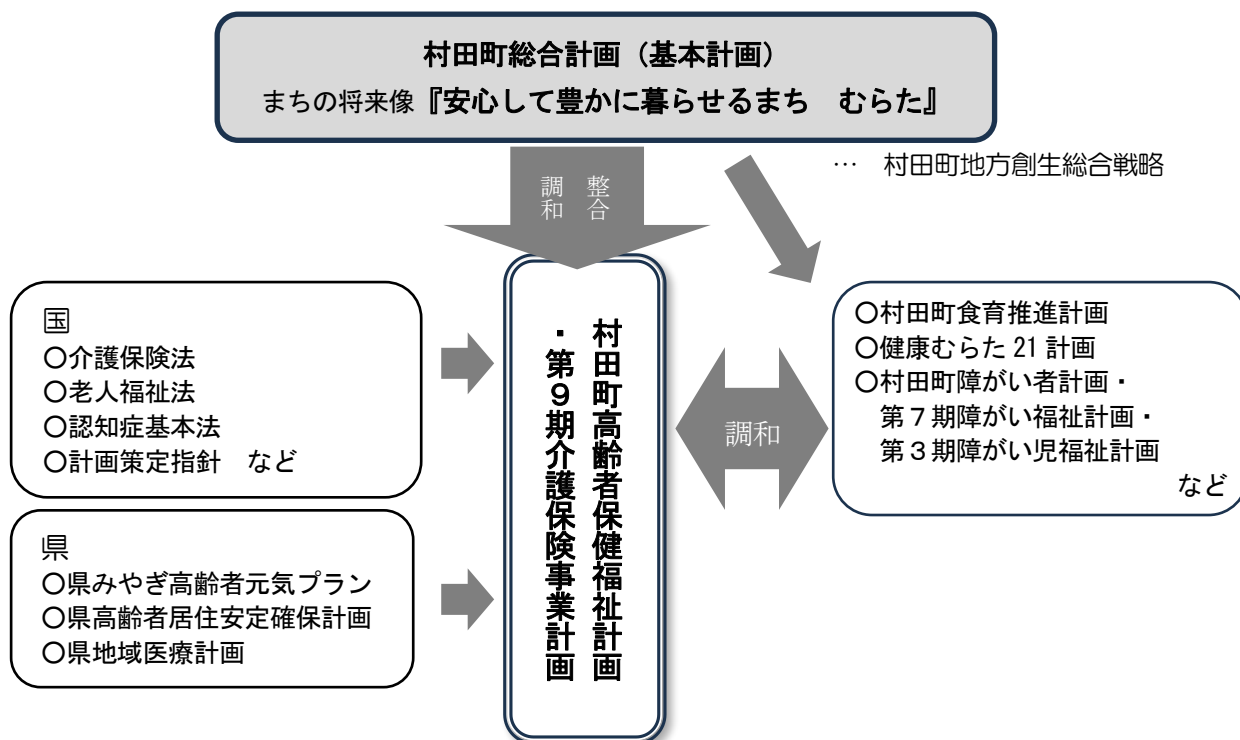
村田町総合計画（基本計画）
まちの将来像『安心して豊かに暮らせるまち　むらた』

… 村田町地方創生総合戦略

調和　整合

国
○介護保険法
○老人福祉法
○認知症基本法
○計画策定指針　など

県
○県みやぎ高齢者元気プラン
○県高齢者居住安定確保計画
○県地域医療計画

村田町高齢者保健福祉計画・第９期介護保険事業計画

調和

○村田町食育推進計画
○健康むらた 21 計画
○村田町障がい者計画・
第７期障がい福祉計画・
第３期障がい児福祉計画
など